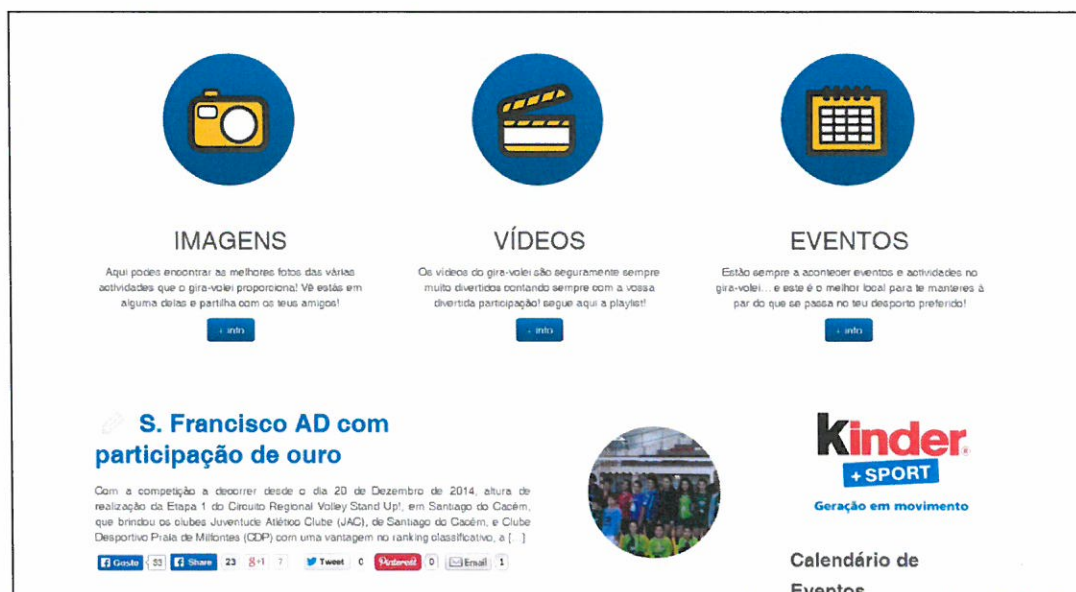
IMAGENS

Aqui podes encontrar as melhores fotos das várias actividades que o gira-volei proporciona! Vê estás em alguma delas e partilha com os teus amigos!

+ info

VÍDEOS

Os vídeos do gira-volei são seguramente sempre muito divertidos contando sempre com a vossa divertida participação! segue aqui a playlist!

+ info

EVENTOS

Estão sempre a acontecer eventos e actividades no gira-volei... e este é o melhor local para te manteres à par do que se passa no teu desporto preferido!

+ info

S. Francisco AD com participação de ouro

Com a competição a decorrer desde o dia 20 de Dezembro de 2014, altura de realização da Etapa 1 do Circuito Regional Volley Stand Up!, em Santiago do Cacém, que brindou os clubes Juventude Atlético Clube (JAC), de Santiago do Cacém, e Clube Desportivo Praia de Milfontes (CDP) com uma vantagem no ranking classificativo, a [...]

Gosto 53 Share 23 8+1 7 Tweet 0 Pinterest 0 Email 1

Kinder +SPORT

Geração em movimento

Calendário de Eventos